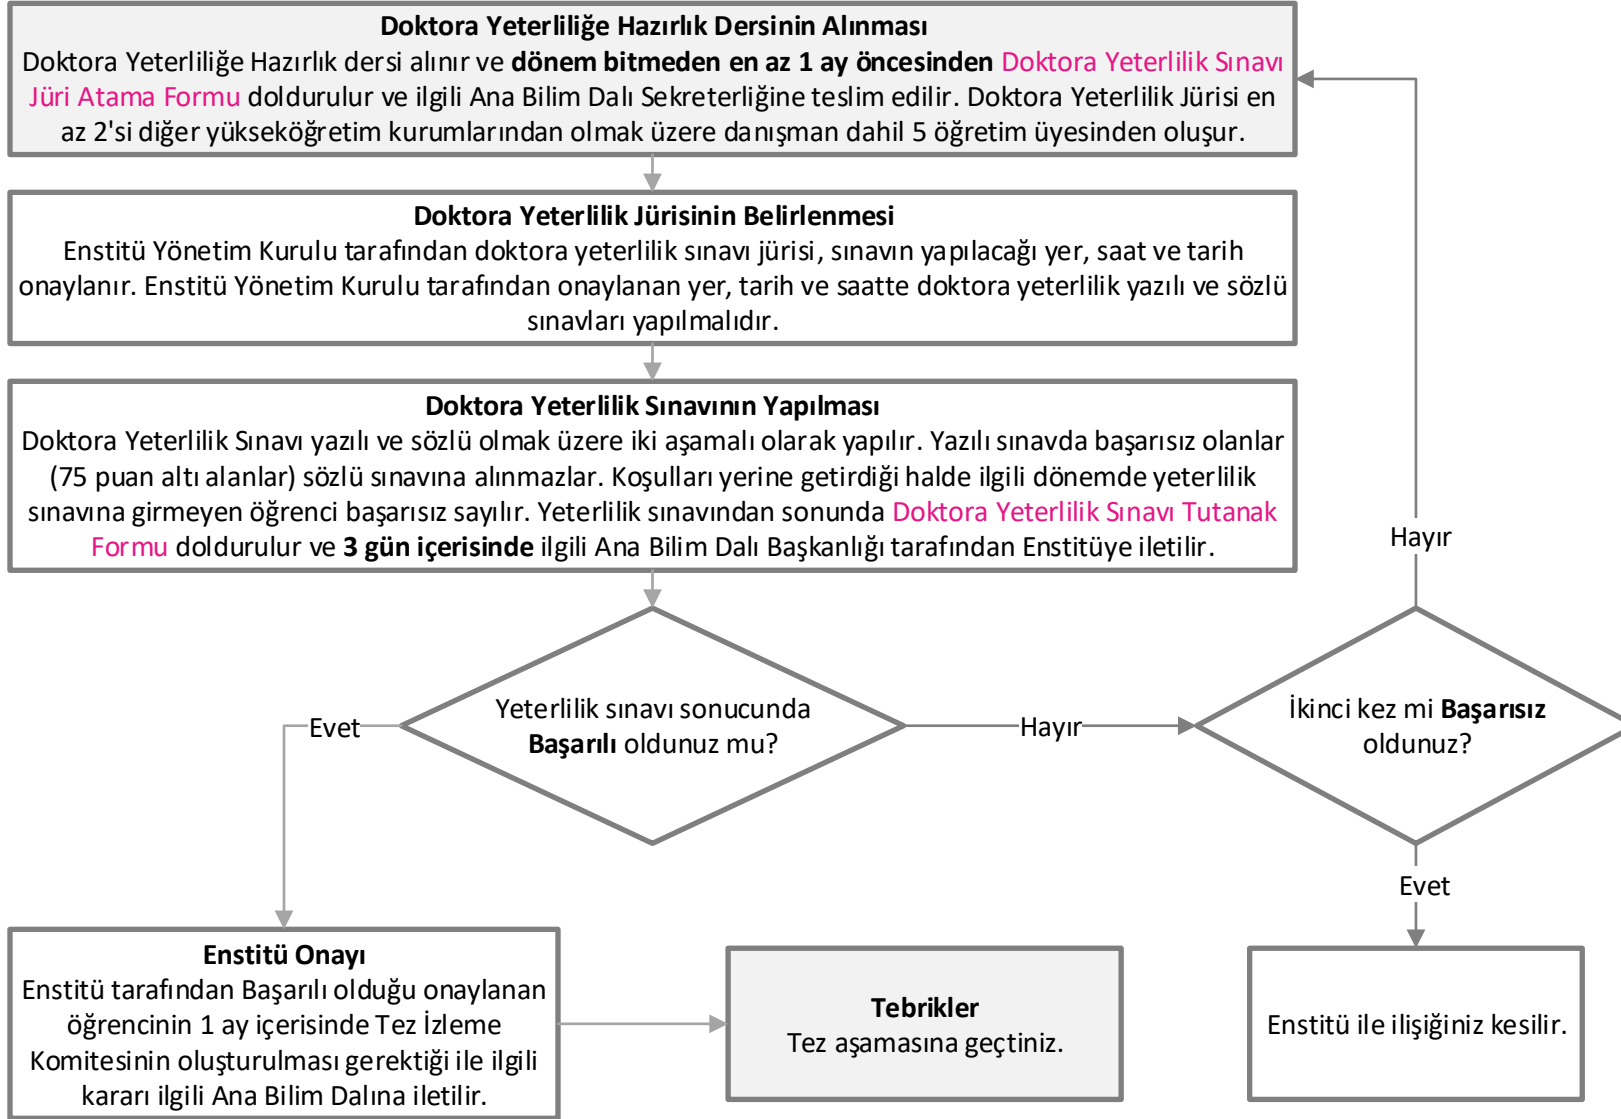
**Doktora Yeterliliğe Hazırlık Dersinin Alınması**
Doktora Yeterliliğe Hazırlık dersi alınır ve **dönem bitmeden en az 1 ay öncesinden** Doktora Yeterlilik Sınavı Jüri Atama Formu doldurulur ve ilgili Ana Bilim Dalı Sekreterliğine teslim edilir. Doktora Yeterlilik Jürisi en az 2'si diğer yükseköğretim kurumlarından olmak üzere danışman dahil 5 öğretim üyesinden oluşur.

**Doktora Yeterlilik Jürisinin Belirlenmesi**
Enstitü Yönetim Kurulu tarafından doktora yeterlilik sınavı jürisi, sınavın yapılacağı yer, saat ve tarih onaylanır. Enstitü Yönetim Kurulu tarafından onaylanan yer, tarih ve saatte doktora yeterlilik yazılı ve sözlü sınavları yapılmalıdır.

**Doktora Yeterlilik Sınavının Yapılması**
Doktora Yeterlilik Sınavı yazılı ve sözlü olmak üzere iki aşamalı olarak yapılır. Yazılı sınavda başarısız olanlar (75 puan altı alanlar) sözlü sınavına alınmazlar. Koşulları yerine getirdiği halde ilgili dönemde yeterlilik sınavına girmeyen öğrenci başarısız sayılır. Yeterlilik sınavından sonunda Doktora Yeterlilik Sınavı Tutanak Formu doldurulur ve **3 gün içerisinde** ilgili Ana Bilim Dalı Başkanlığı tarafından Enstitüye iletilir.

Yeterlilik sınavı sonucunda **Başarılı** oldunuz mu?

Evet

Hayır

İkinci kez mi **Başarısız** oldunuz?

Hayır

Evet

**Enstitü Onayı**
Enstitü tarafından Başarılı olduğu onaylanan öğrencinin 1 ay içerisinde Tez İzleme Komitesinin oluşturulması gerektiği ile ilgili kararı ilgili Ana Bilim Dalına iletilir.

**Tebrikler**
Tez aşamasına geçtiniz.

Enstitü ile ilişiğiniz kesilir.